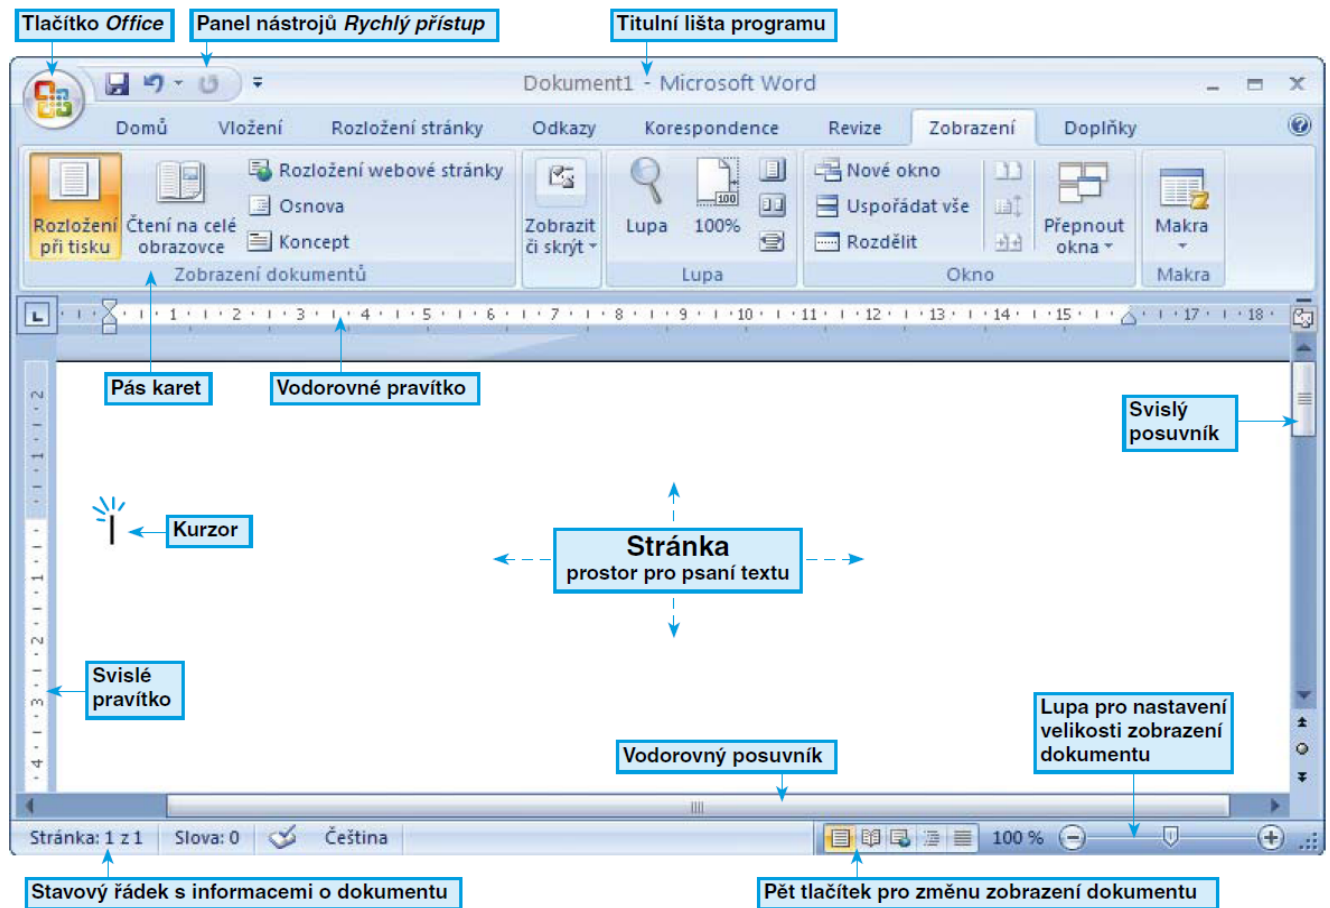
Tlačítko *Office*

Panel nástrojů *Rychlý přístup*

Titulní lišta programu

Dokument1 - Microsoft Word

Domů Vložení Rozložení stránky Odkazy Korespondence Revize Zobrazení Doplňky

Rozložení při tisku

Čtení na celé obrazovce

Rozložení webové stránky

Osnova

Koncept

Zobrazení dokumentů

Zobrazit či skrýt

Lupa

100%

Lupa

Nové okno

Uspořádat vše

Rozdělit

Přepnout okna

Okno

Makra

Makra

1 2 3 4 5 6 7 8 9 10 11 12 13 14 15 17 18

Pás karet

Vodorovné pravítko

Svislý posuvník

Kurzor

Stránka
prostor pro psaní textu

Svislé pravítko

Lupa pro nastavení velikosti zobrazení dokumentu

Vodorovný posuvník

Stránka: 1 z 1 Slova: 0 Čeština

100 %

Stavový řádek s informacemi o dokumentu

Pět tlačítek pro změnu zobrazení dokumentu